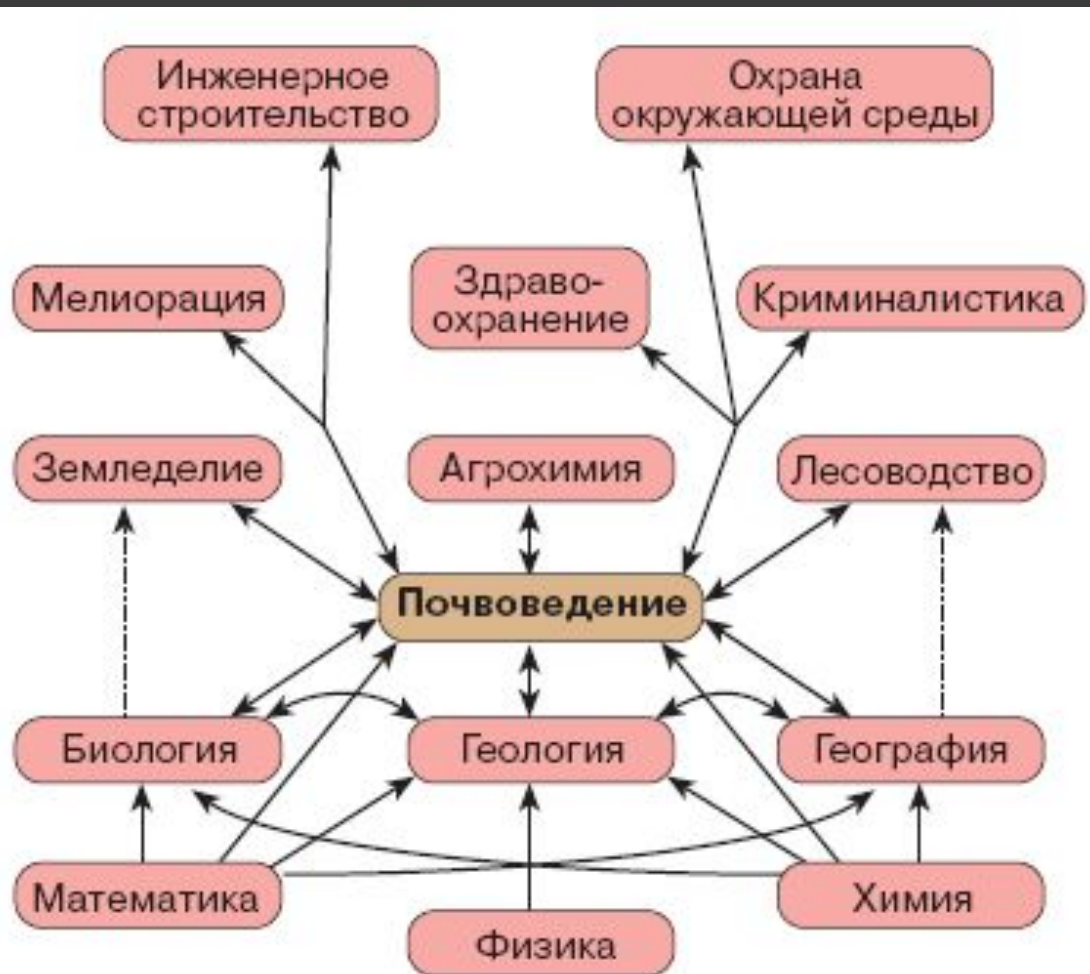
Инженерное строительство

Охрана окружающей среды

Мелиорация

Здраво-охранение

Криминалистика

Земледелие

Агрохимия

Лесоводство

Почвоведение

Биология

Геология

География

Математика

Химия

Физика